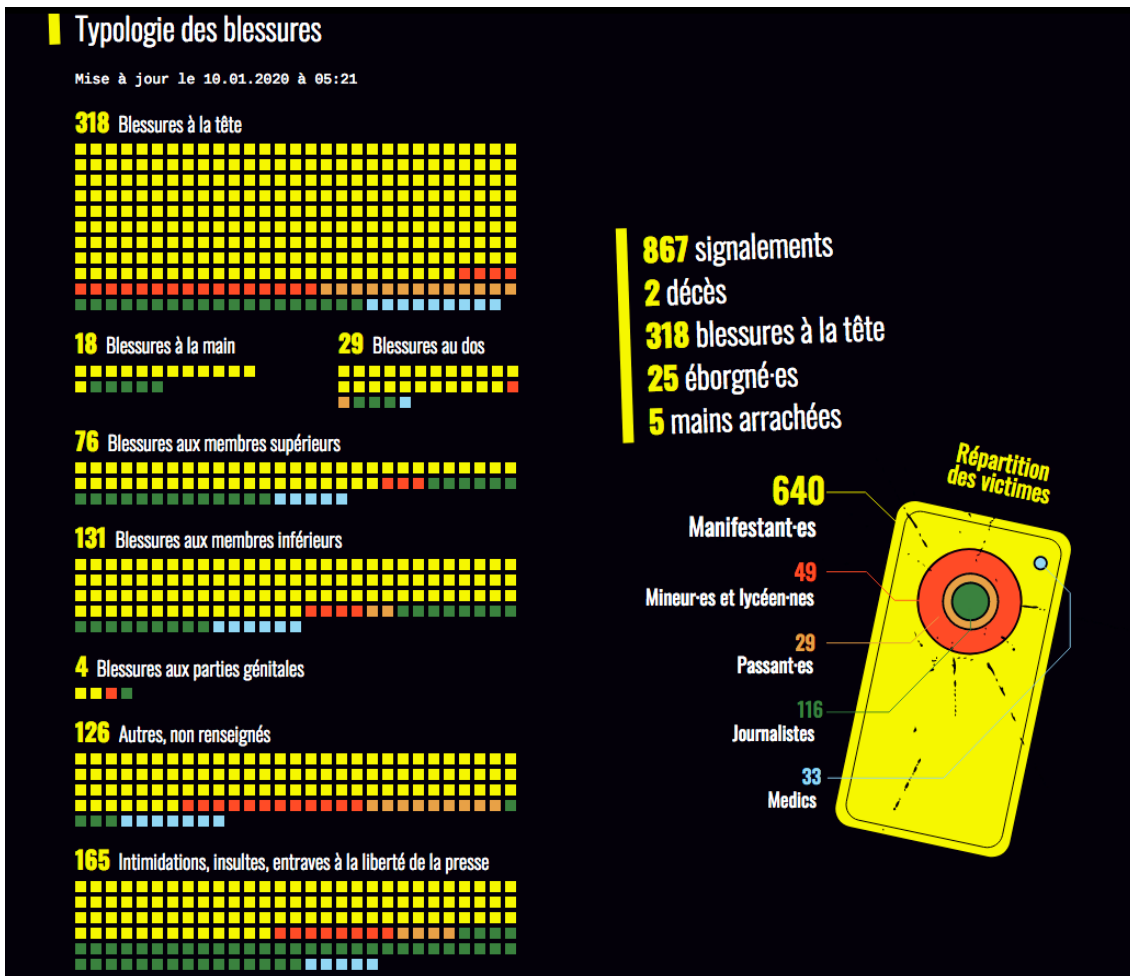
Typologie des blessures

Mise à jour le 10.01.2020 à 05:21

318 Blessures à la tête

18 Blessures à la main

29 Blessures au dos

76 Blessures aux membres supérieurs

131 Blessures aux membres inférieurs

4 Blessures aux parties génitales

126 Autres, non renseignés

165 Intimidations, insultes, entraves à la liberté de la presse

867 signalements
2 décès
318 blessures à la tête
25 éborgné·es
5 mains arrachées

Répartition des victimes

640 Manifestant·es

49 Mineur·es et lycéen·nes

29 Passant·es

116 Journalistes

33 Medics